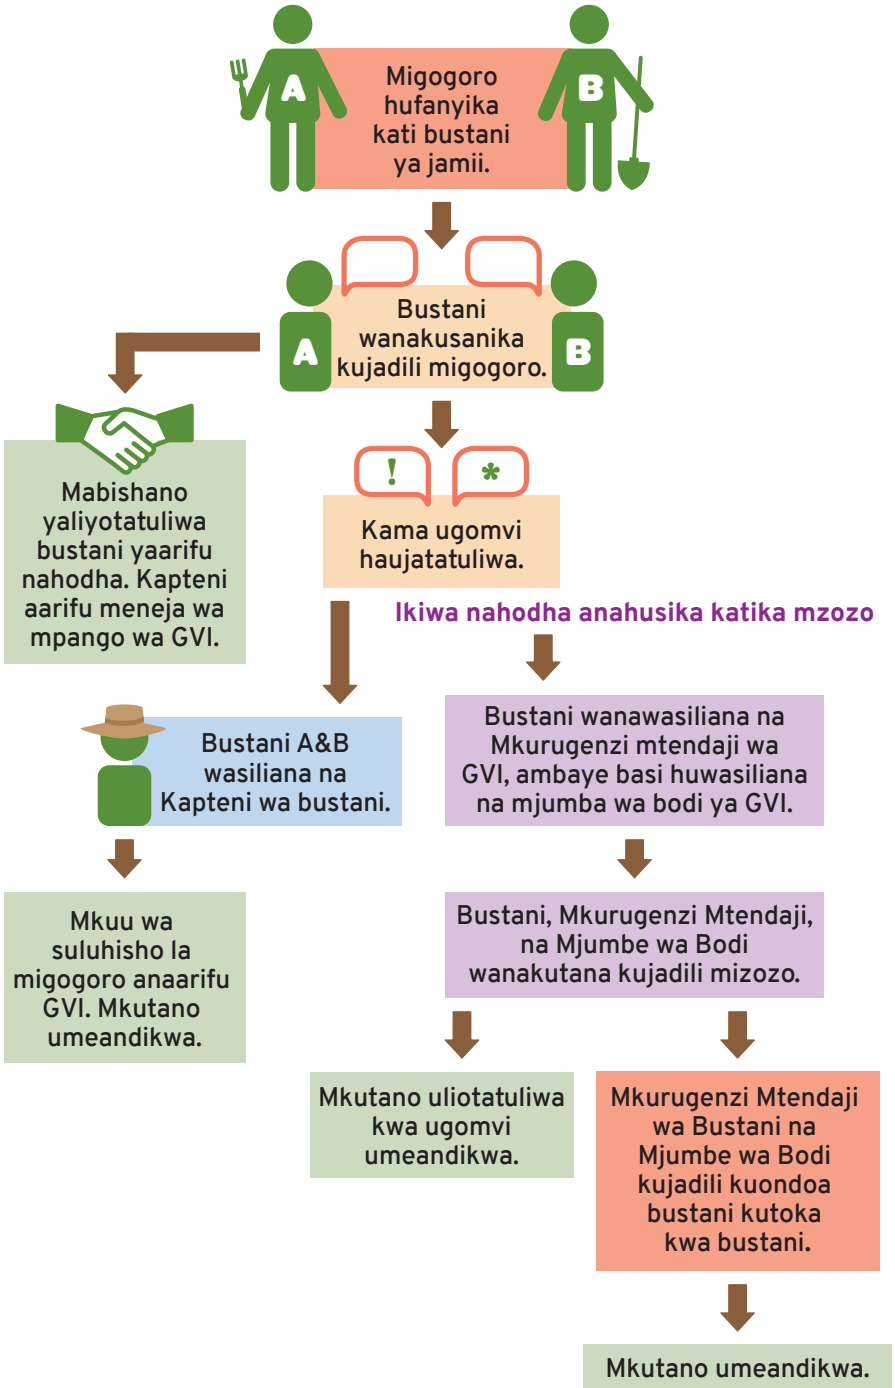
A

B

Migogoro hufanyika kati bustani ya jamii.

A

B

Bustani wanakusanika kujadili migogoro.

Mabishano yaliyotatuliwa bustani yaarifu nahodha. Kapteni aarifu meneja wa mpango wa GVI.

!

*

Kama ugomvi haujatatuliwa.

Ikiwa nahodha anahusika katika mzozo

Bustani A&B wasiliana na Kapteni wa bustani.

Bustani wanawasiliana na Mkurugenzi mtendaji wa GVI, ambaye basi huwasiliana na mjumba wa bodi ya GVI.

Mkuu wa suluhisho la migogoro anaarifu GVI. Mkutano umeandikwa.

Bustani, Mkurugenzi Mtendaji, na Mjumbe wa Bodi wanakutana kujadili mizozo.

Mkutano uliotatuliwa kwa ugomvi umeandikwa.

Mkurugenzi Mtendaji wa Bustani na Mjumbe wa Bodi kujadili kuondoa bustani kutoka kwa bustani.

Mkutano umeandikwa.